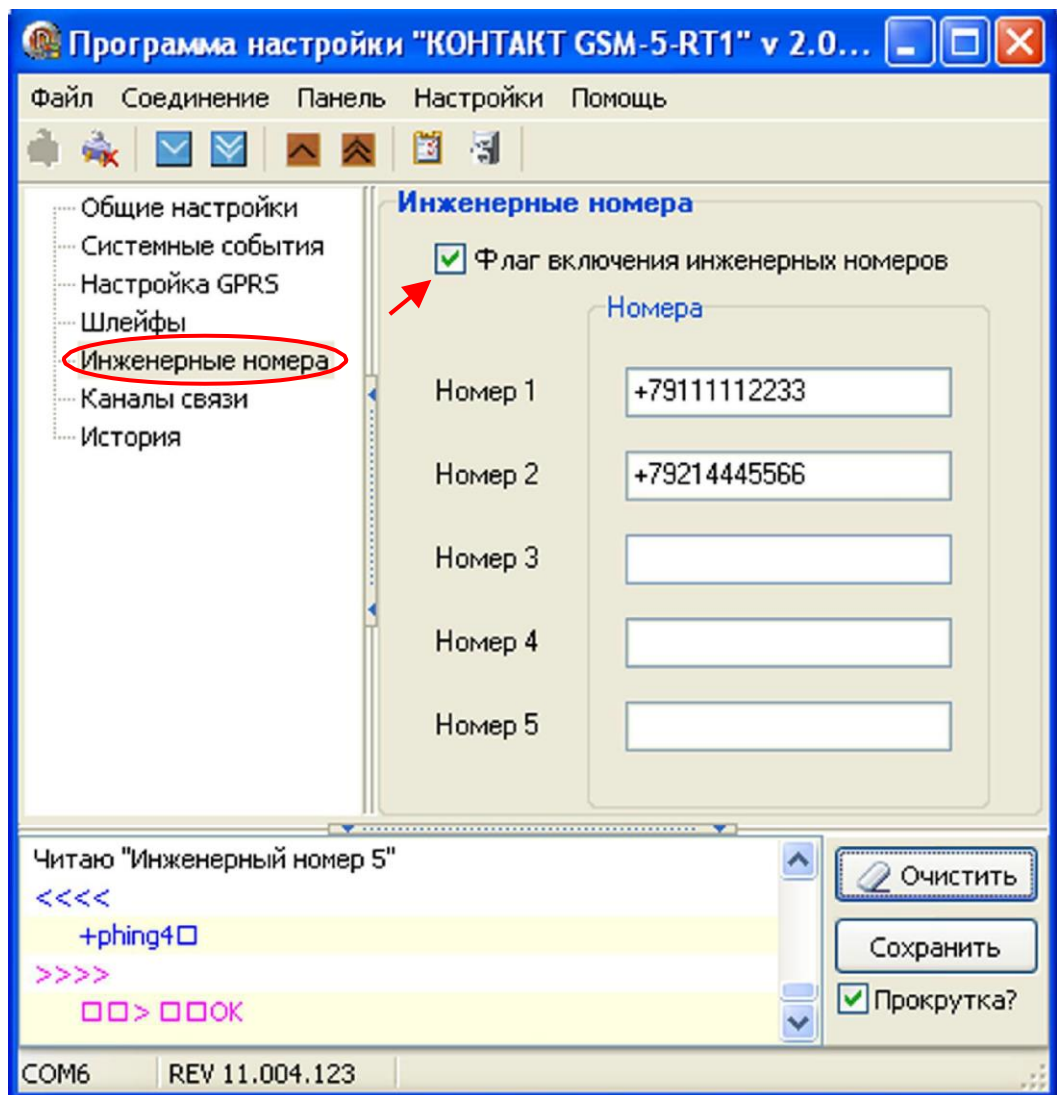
Программа настройки "КОНТАКТ GSM-5-RT1" v 2.0...

Файл Соединение Панель Настройки Помощь

Общие настройки
Системные события
Настройка GPRS
Шлейфы
Инженерные номера
Каналы связи
История

Инженерные номера

Флаг включения инженерных номеров

Номера

Номер 1 +79111112233
Номер 2 +79214445566
Номер 3
Номер 4
Номер 5

Читаю "Инженерный номер 5"
<<<<
+phing4□
>>>>
□□> □□OK

Очистить
Сохранить
Прокрутка?

COM6 REV 11.004.123